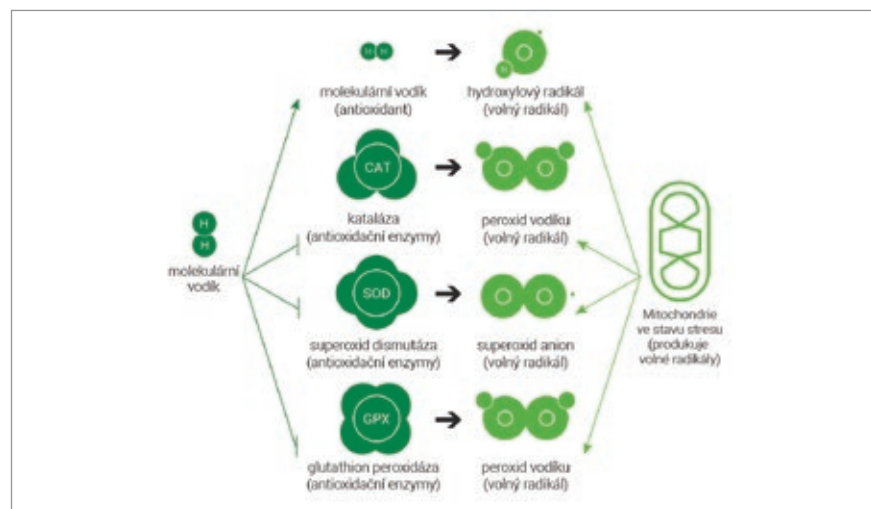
H H

molekulární vodík (antioxidant)

hydroxylový radikál (volný radikál)

CAT

kataláza (antioxidační enzymy)

peroxid vodíku (volný radikál)

H
H
molekulární vodík

SOD

superoxid dismutáza (antioxidační enzymy)

superoxid anion (volný radikál)

Mitochondrie ve stavu stresu (produkuje volné radikály)

GPX

glutathion peroxidáza (antioxidační enzymy)

peroxid vodíku (volný radikál)